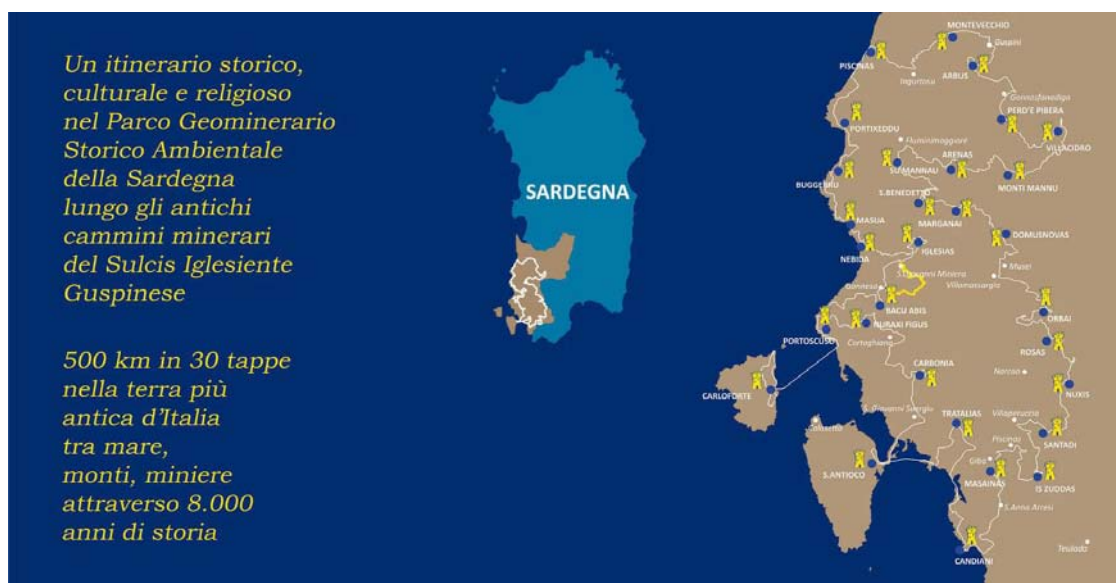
Un itinerario storico, culturale e religioso nel Parco Geominerario Storico Ambientale della Sardegna lungo gli antichi cammini minerari del Sulcis Iglesiente Guspinese

500 km in 30 tappe nella terra più antica d'Italia tra mare, monti, miniere attraverso 8.000 anni di storia

SARDEGNA

MONTEVECCHIO
Guspini
PISCINAS
ARBUS
Ingurtosu
Gonnosfanadiga
PERD'E PIBERA
PORTIXEDDU
Fluminimaggiore
VILLACIDRO
ARENAS
SU MANNAU
MONTI MANNU
BUGGERRU
S.BENEDETTO
MARGANAI
MASUA
DOMUSNOVAS
IGLESIAS
NEBIDA
S.Giovanni Miniera
Musei
Gonnesa
Villamassargia
BACU ABIS
ORBAI
NURAXI FIGUS
PORTOSCUSO
Cortoghiana
ROSAS
CARBONIA
Narcao
CARLOFORTE
NUXIS
S.Giovanni Suergiu
TRATALIAS
Villaperuccio
Calasetta
SANTADI
Piscinas
Giba
S.ANTIOCO
MASAINAS
IS ZUDDAS
S.Anna Arresi
Teulada
CANDIANI